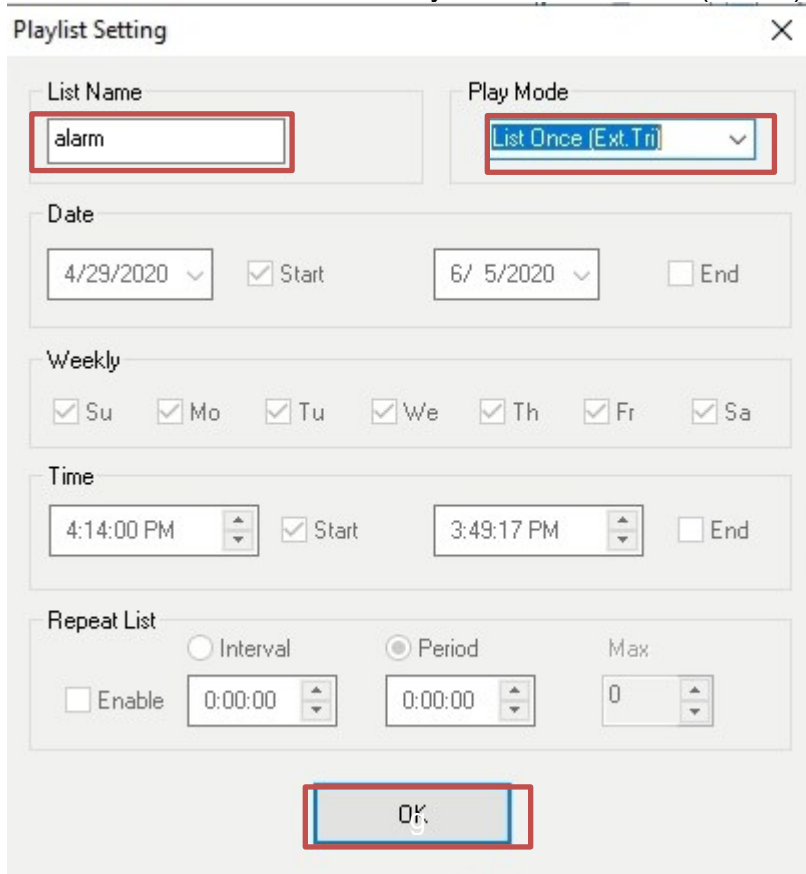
Playlist Setting

List Name
alarm

Play Mode
List Once (Ext.Tri)

Date
4/29/2020
Start
6/ 5/2020
End

Weekly
Su
Mo
Tu
We
Th
Fr
Sa

Time
4:14:00 PM
Start
3:49:17 PM
End

Repeat List
Interval
Period
Max
Enable
0:00:00
0:00:00
0

OK